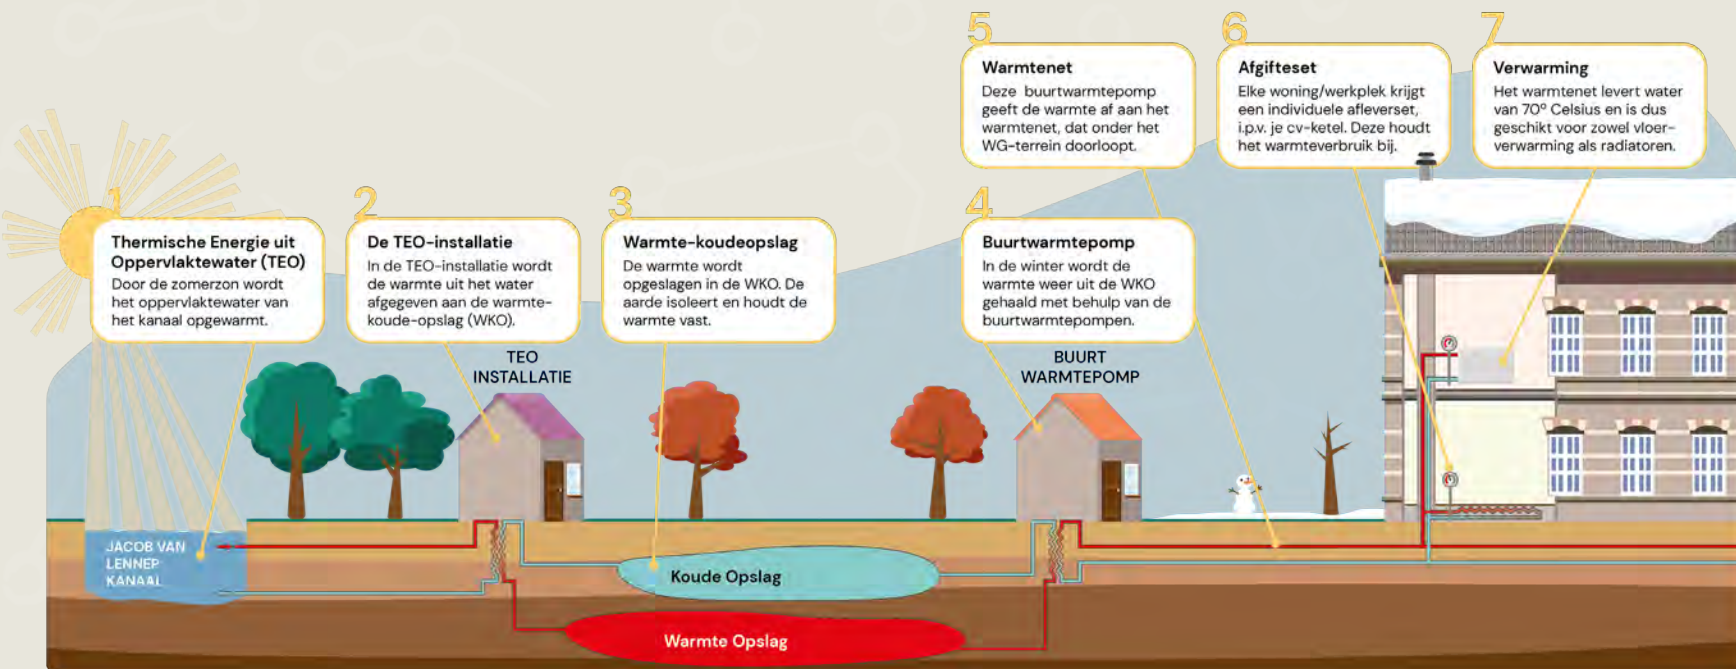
1
Thermische Energie uit Oppervlaktewater (TEO)
Door de zomerzon wordt het oppervlaktewater van het kanaal opgewarmt.

2
De TEO-installatie
In de TEO-installatie wordt de warmte uit het water afgegeven aan de warmte-koude-opslag (WKO).

3
Warmte-koudeopslag
De warmte wordt opgeslagen in de WKO. De aarde isoleert en houdt de warmte vast.

4
Buurtwarmtepomp
In de winter wordt de warmte weer uit de WKO gehaald met behulp van de buurtwarmtepompen.

5
Warmtenet
Deze buurtwarmtepomp geeft de warmte af aan het warmtenet, dat onder het WG-terrein doorloopt.

6
Afgifteset
Elke woning/werkplek krijgt een individuele afleverset, i.p.v. je cv-ketel. Deze houdt het warmteverbruik bij.

7
Verwarming
Het warmtenet levert water van 70° Celsius en is dus geschikt voor zowel vloer-verwarming als radiatoren.

TEO INSTALLATIE

BUURT WARMTEPOMP

JACOB VAN LENNEP KANAAL

Koude Opslag

Warmte Opslag